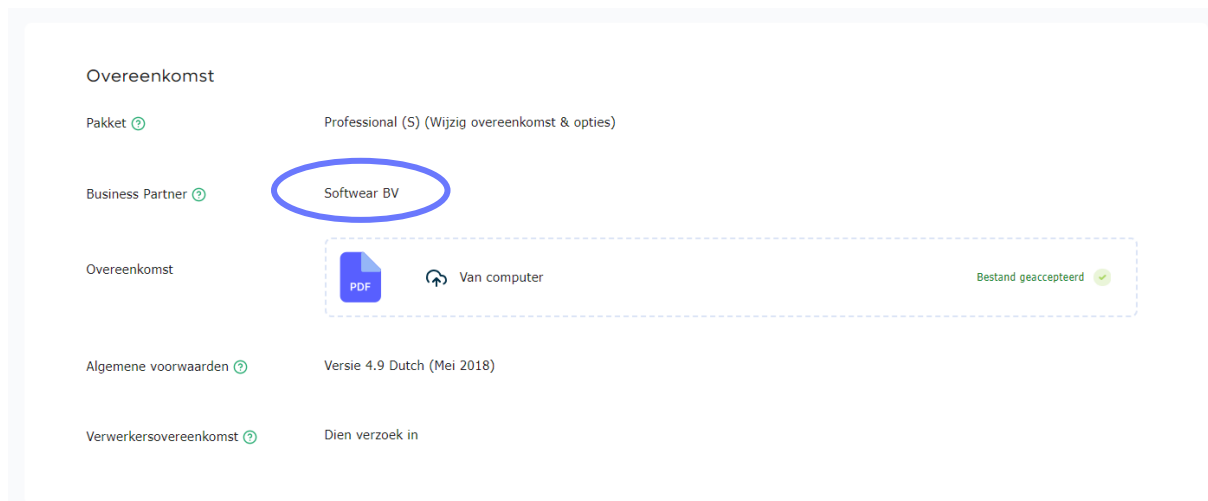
Overeenkomst

Pakket ?
Professional (S) (Wijzig overeenkomst & opties)

Business Partner ?
Softwear BV

Overeenkomst
PDF
Van computer
Bestand geaccepteerd

Algemene voorwaarden ?
Versie 4.9 Dutch (Mei 2018)

Verwerkersovereenkomst ?
Dien verzoek in